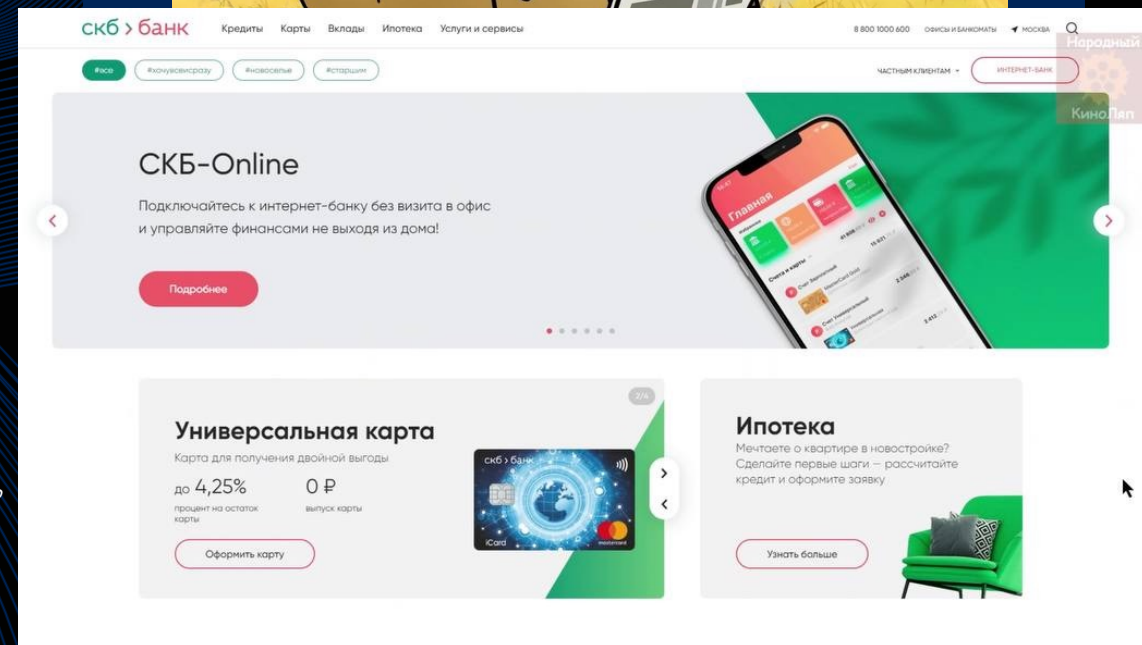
скб > банк Кредиты Карты Вклады Ипотека Услуги и сервисы 8 800 1000 600 ОФИСЫ И БАНКОМАТЫ МОСКВА

Народный КиноЛяп

#все #хочувсесразу #новоселье #старшим

ЧАСТНЫМ КЛИЕНТАМ ИНТЕРНЕТ-БАНК

СКБ-Online

Подключайтесь к интернет-банку без визита в офис и управляйте финансами не выходя из дома!

Подробнее

Главная

2/4

Универсальная карта

Карта для получения двойной выгоды

до 4,25% процент на остаток карты

0 ₽ выпуск карты

Оформить карту

скб > банк

iCard

Ипотека

Мечтаете о квартире в новостройке? Сделайте первые шаги — рассчитайте кредит и оформите заявку

Узнать больше